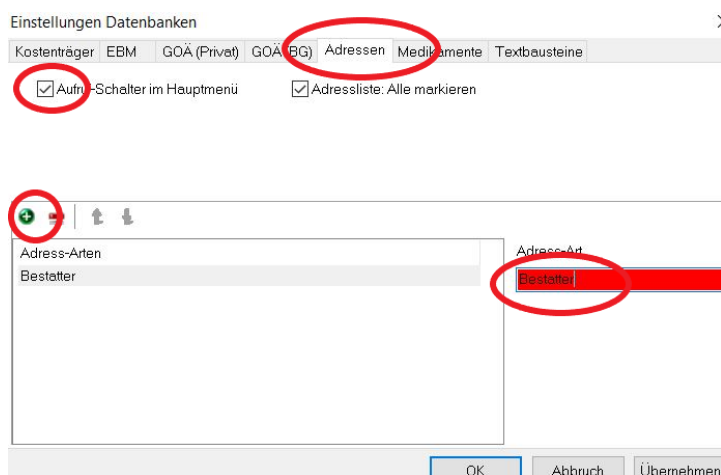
Einstellungen Datenbanken

Kostenträger EBM GOÄ (Privat) GOÄ (BG) Adressen Medikamente Textbausteine

Aufruf-Schalter im Hauptmenü

Adressliste: Alle markieren

Adress-Arten

Bestatter

Adress-Art

Bestatter

OK Abbruch Übernehmen